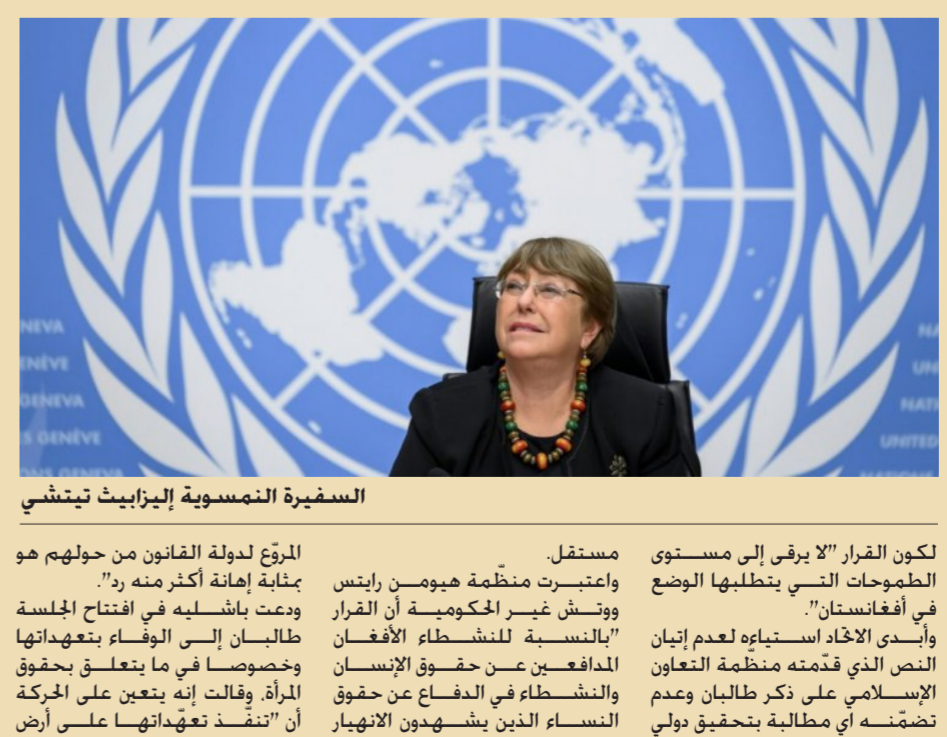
NEVA
ENEVE
GENEVA
S GENÈVE
NATI
UNITED

السفيرة النمسوية إليزابيث تيتشي

لكون القرار "لا يرقى إلى مستوى الطموحات التي يتطلبها الوضع في أفغانستان".
وأبدى الاتحاد استياءه لعدم إتيان النص الذي قدّمته منظّمة التعاون الإسلامي على ذكر طالبان وعدم تضمّنه اي مطالبة بتحقيق دولي

مستقل.
واعتبرت منظّمة هيومن رايتس ووتش غير الحكومية أن القرار "بالنسبة للنشطاء الأفغان المدافعين عن حقوق الإنسان والنشطاء في الدفاع عن حقوق النساء الذين يشهدون الانهيار

المروّع لدولة القانون من حولهم هو بمثابة إهانة أكثر منه رد".
ودعت باشليه في افتتاح الجلسة طالبان إلى الوفاء بتعهداتها وخصوصا في ما يتعلق بحقوق المرأة. وقالت إنه يتعين على الحركة أن "تنفّذ تعهّداتها على أرض